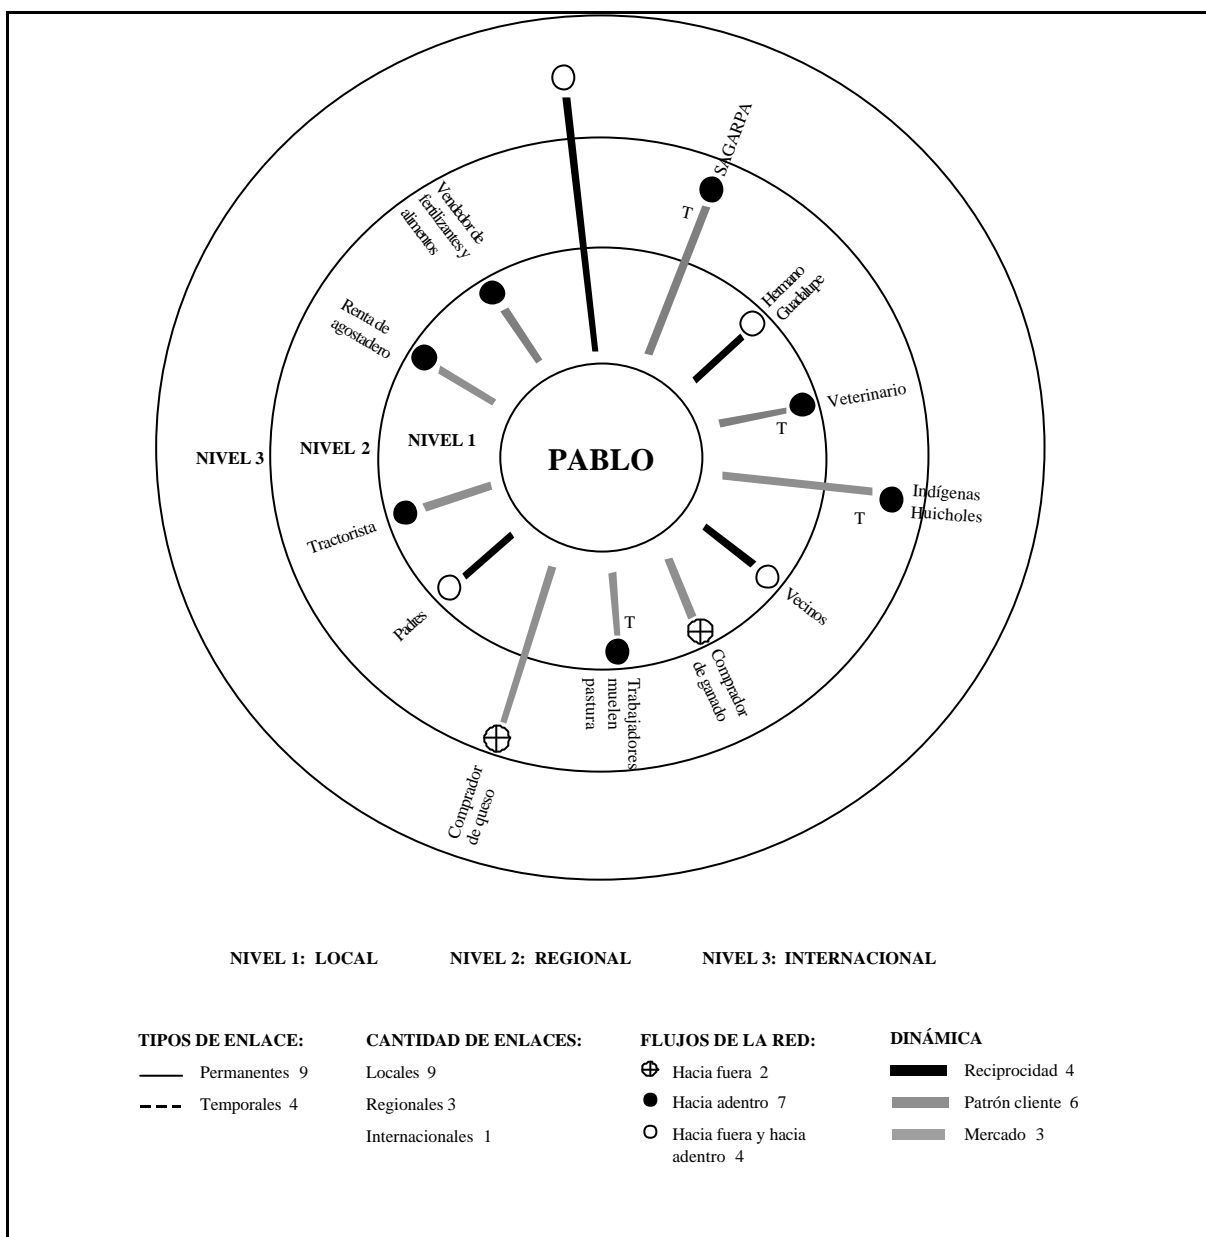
SAGARPA

T

Vendedor de fertilizantes y alimentos

Hermano Guadalupe

Renta de agostadero

Veterinario

T

NIVEL 3

NIVEL 2

NIVEL 1

PABLO

Indígenas Huicholes

T

Tractorista

Vecinos

Padres

T

Comprador de ganado

Trabajadores muelen pastura

Comprador de queso

NIVEL 1: LOCAL NIVEL 2: REGIONAL NIVEL 3: INTERNACIONAL

TIPOS DE ENLACE:
Permanentes 9
Temporales 4

CANTIDAD DE ENLACES:
Locales 9
Regionales 3
Internacionales 1

FLUJOS DE LA RED:
Hacia fuera 2
Hacia adentro 7
Hacia fuera y hacia adentro 4

DINÁMICA
Reciprocidad 4
Patrón cliente 6
Mercado 3